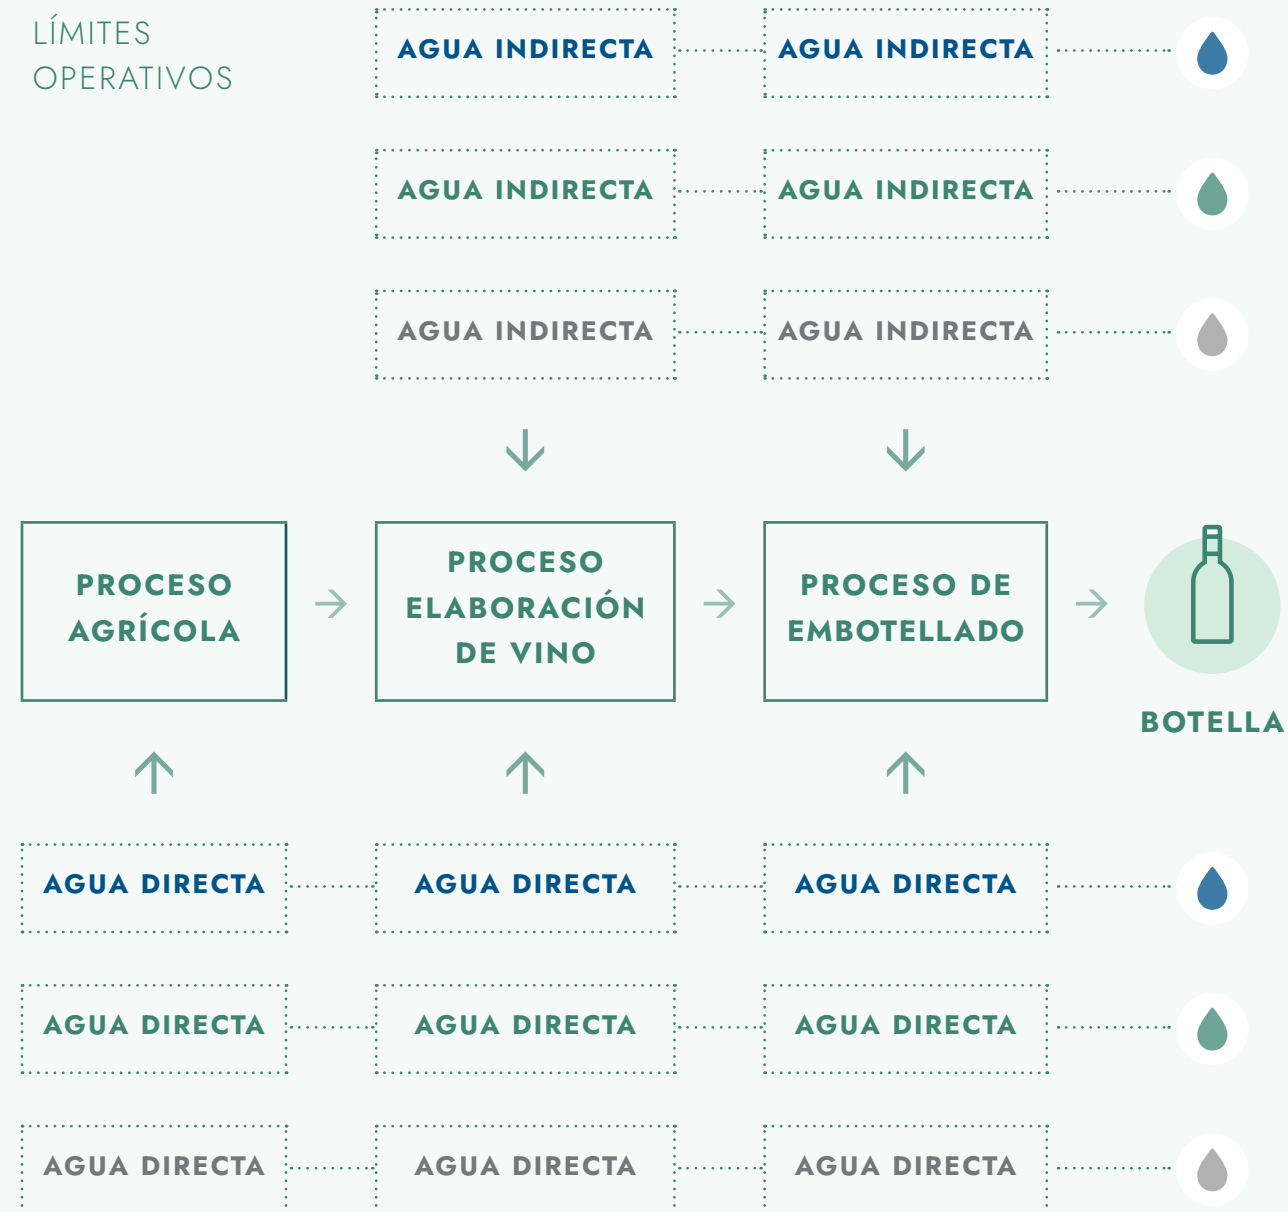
LÍMITES OPERATIVOS

AGUA INDIRECTA

AGUA INDIRECTA

AGUA INDIRECTA

AGUA INDIRECTA

AGUA INDIRECTA

AGUA INDIRECTA

PROCESO AGRÍCOLA

PROCESO ELABORACIÓN DE VINO

PROCESO DE EMBOTELLADO

BOTELLA

AGUA DIRECTA

AGUA DIRECTA

AGUA DIRECTA

AGUA DIRECTA

AGUA DIRECTA

AGUA DIRECTA

AGUA DIRECTA

AGUA DIRECTA

AGUA DIRECTA